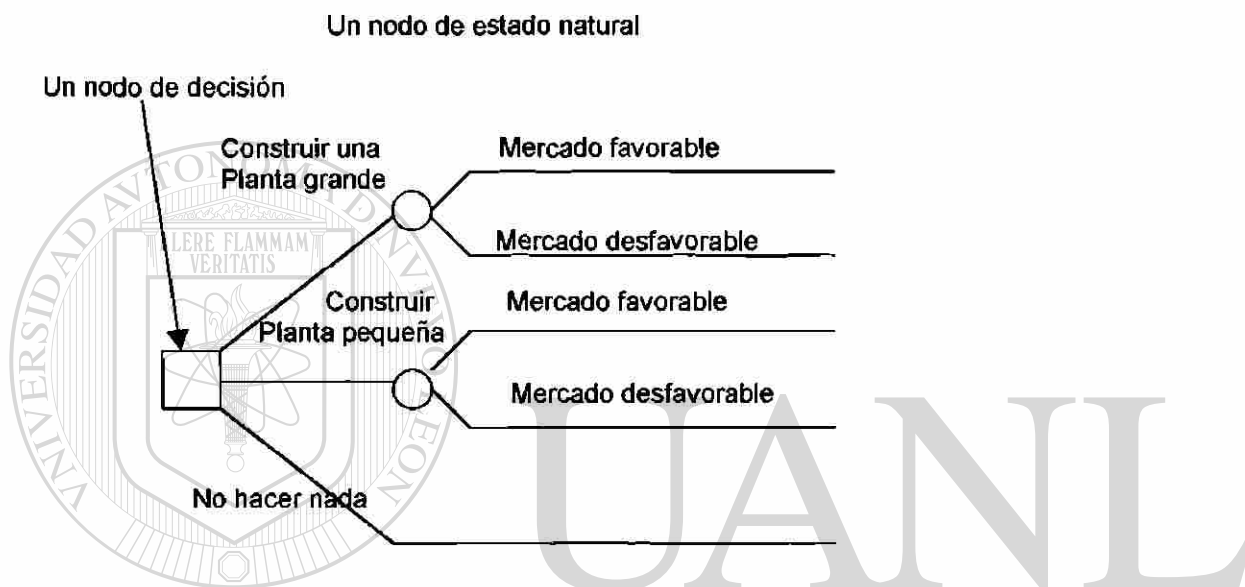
Un nodo de estado natural

Un nodo de decisión

Construir una Planta grande

Mercado favorable

Mercado desfavorable

Construir Planta pequeña

Mercado favorable

Mercado desfavorable

No hacer nada

UNIVERSIDAD AUTÓNOMA DE NUEVO LEÓN

FLAMMAM VERITATIS

UANL